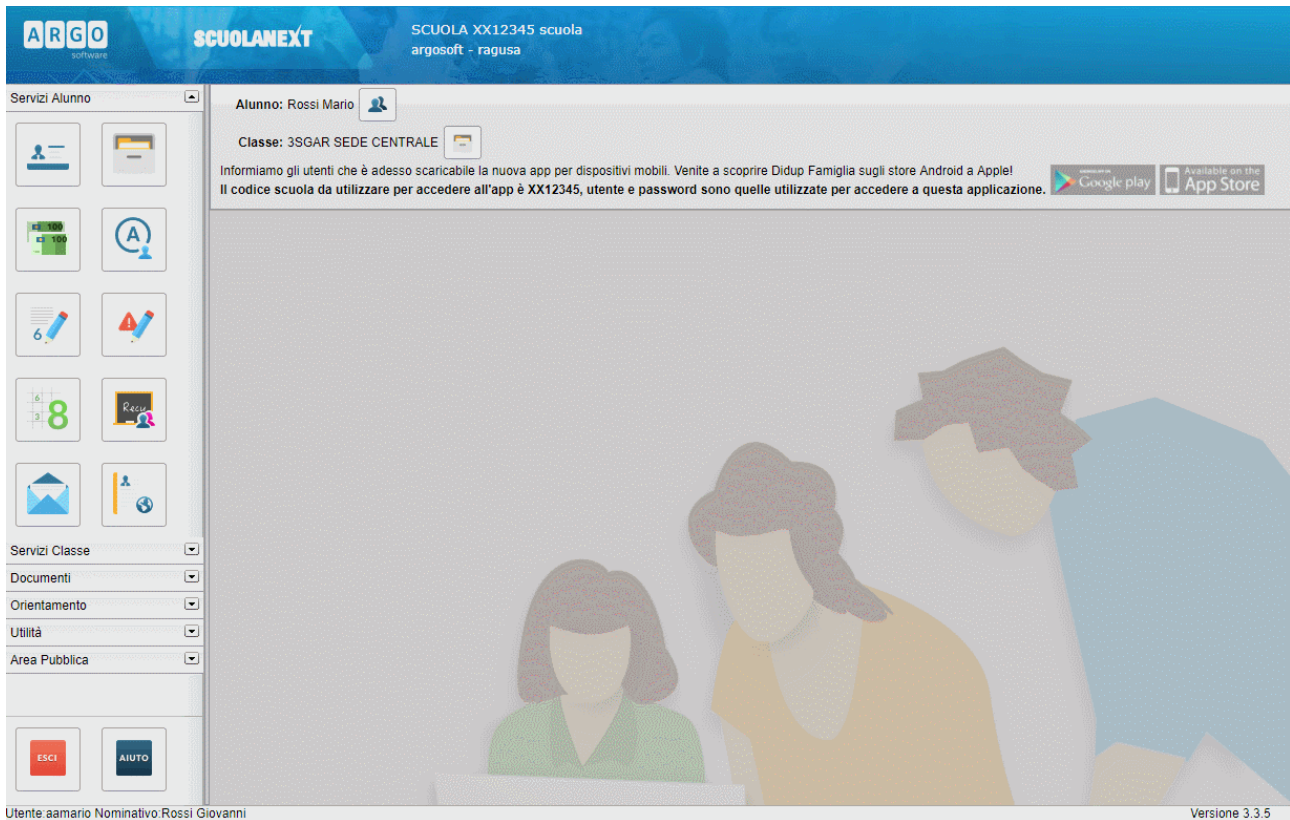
ARGO software

SCUOLANEXT

SCUOLA XX12345 scuola
argosoft - ragusa

Servizi Alunno

100
100

A

6

8

Recu

Servizi Classe
Documenti
Orientamento
Utilità
Area Pubblica

ESCI
AIUTO

Alunno: Rossi Mario

Classe: 3SGAR SEDE CENTRALE

Informiamo gli utenti che è adesso scaricabile la nuova app per dispositivi mobili. Venite a scoprire Didup Famiglia sugli store Android a Apple!
**Il codice scuola da utilizzare per accedere all'app è XX12345, utente e password sono quelle utilizzate per accedere a questa applicazione.**

Google play
Available on the App Store

Utente:aamario Nominativo:Rossi Giovanni

Versione 3.3.5